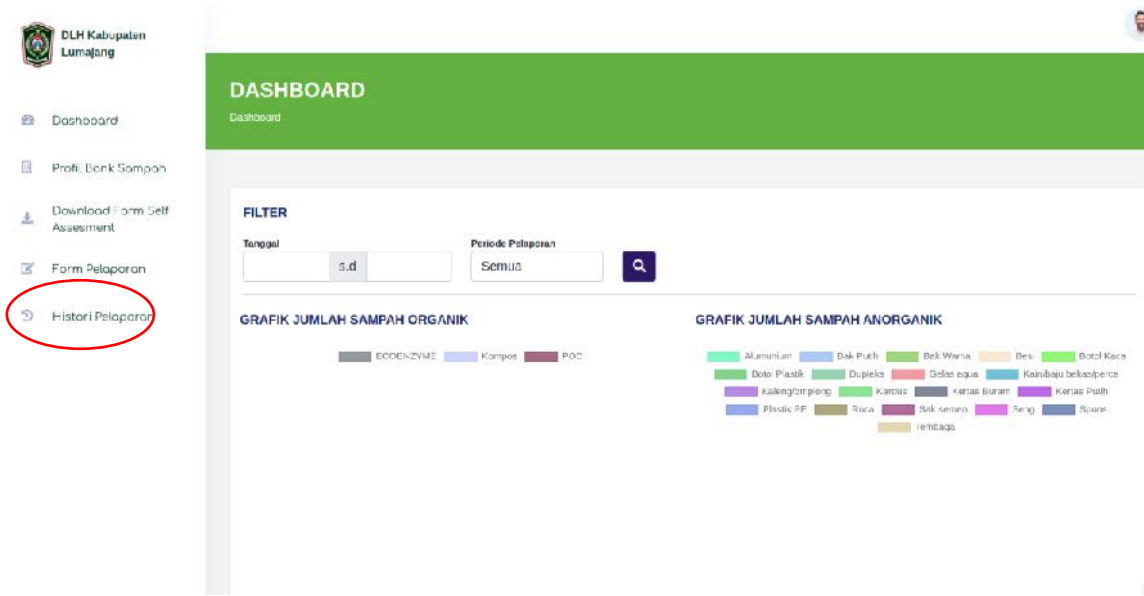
DLH Kabupaten Lumajang

Dashboard

Profil Bank Sampah

Download Form Self Assesment

Form Pelaporan

Histori Pelaporan

DASHBOARD

Dashboard

FILTER

Tanggal

s.d

Periode Pelaporan

Semua

GRAFIK JUMLAH SAMPAH ORGANIK

ECOENZYME Kompos POC

GRAFIK JUMLAH SAMPAH ANORGANIK

Alumunium Bak Putih Bak Warna Besi Botol Kaca Botol Plastik Duplek Gelas aqua Kain/baju bekas/perca Kaleng/emplong Kardus Kertas Buram Kertas Putih Plastik PE Roca Sak semen Seng Spoon Tembaga